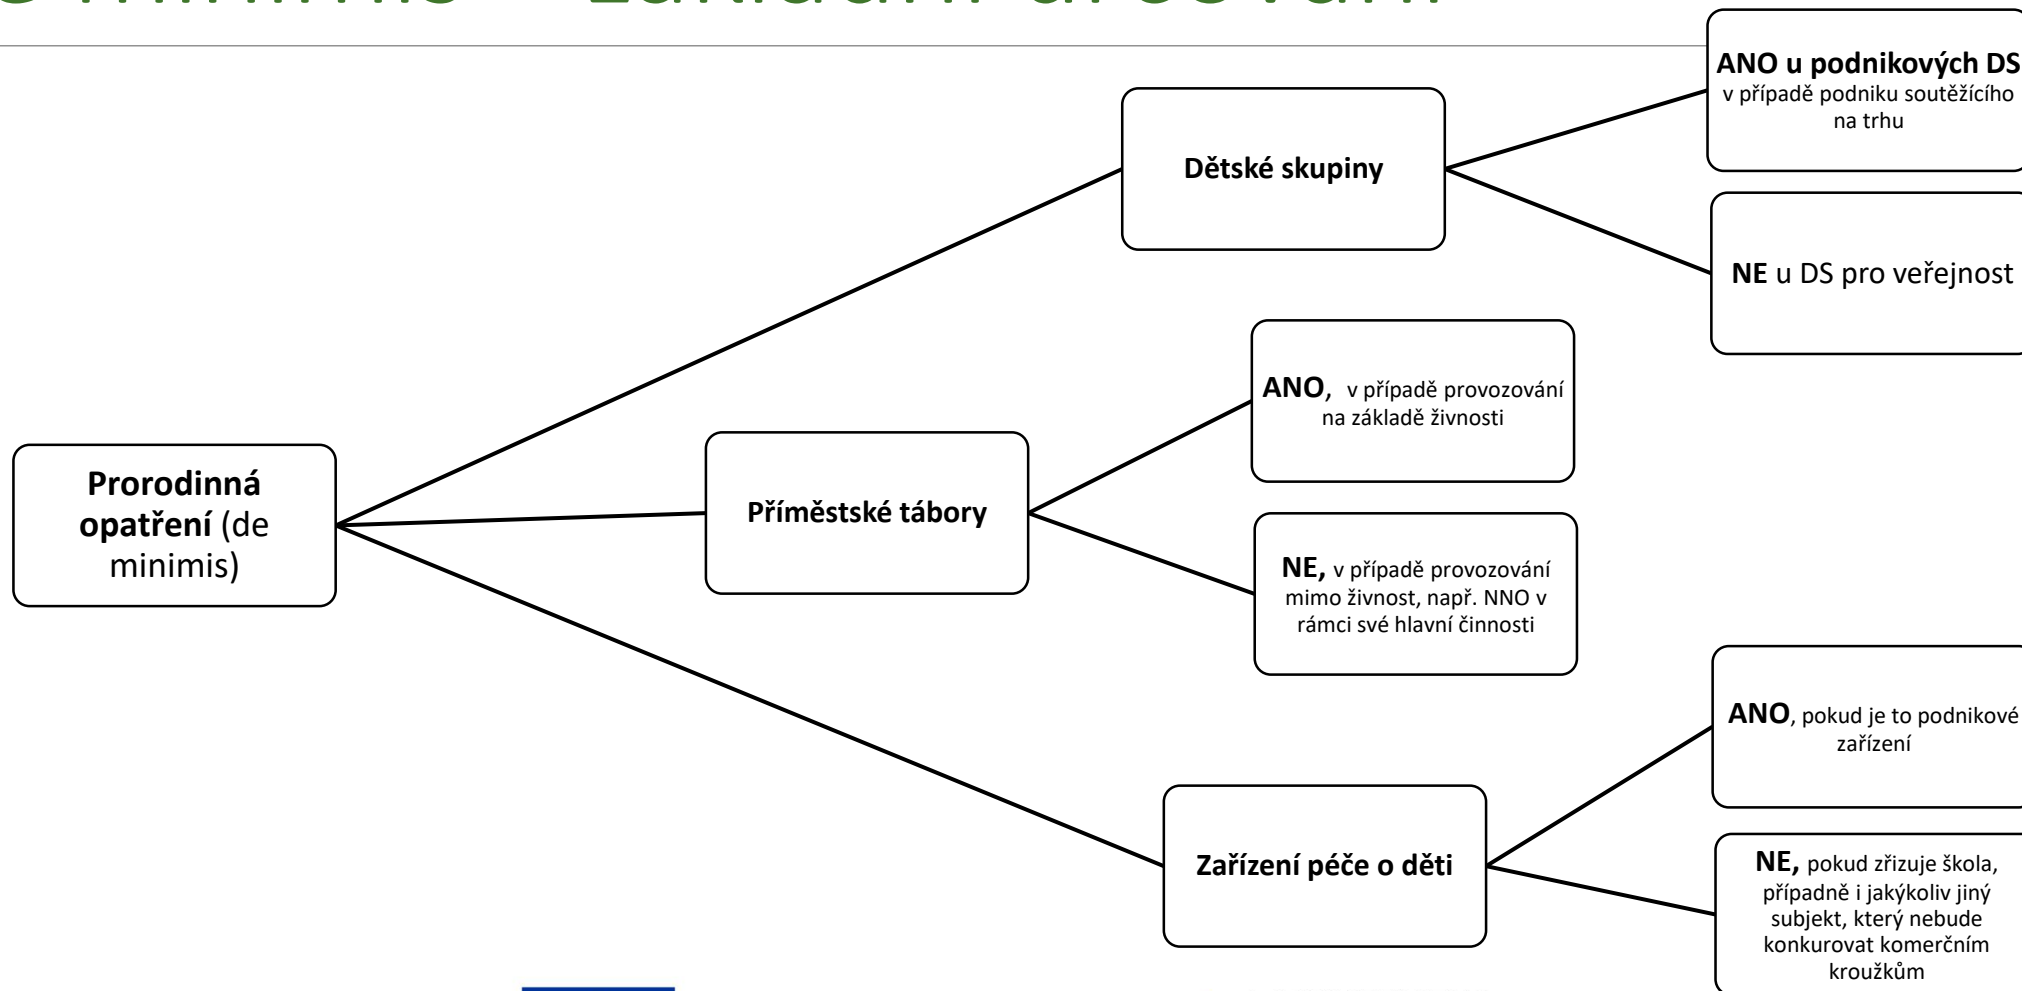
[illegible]

Prorodinná opatření (de minimis)

Dětské skupiny

ANO u podnikových DS v případě podniku soutěžícího na trhu

NE u DS pro veřejnost

Příměstské tábory

ANO, v případě provozování na základě živnosti

NE, v případě provozování mimo živnost, např. NNO v rámci své hlavní činnosti

Zařízení péče o děti

ANO, pokud je to podnikové zařízení

NE, pokud zřizuje škola, případně i jakýkoliv jiný subjekt, který nebude konkurovat komerčním kroužkům